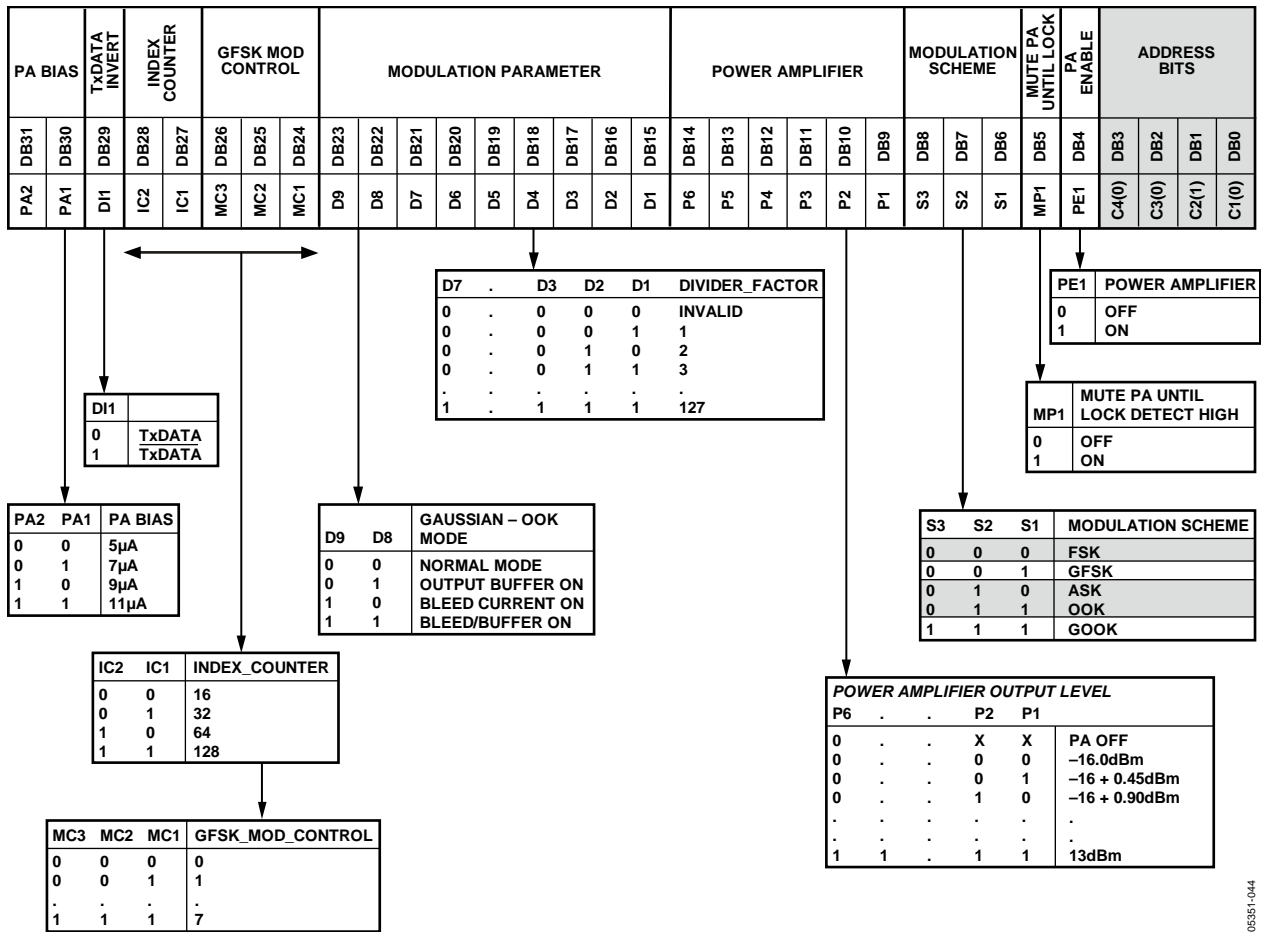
| PA BIAS | | TxDATA INVERT | INDEX COUNTER | | GFSK MOD CONTROL | | | MODULATION PARAMETER | | | | | | | | | POWER AMPLIFIER | | | | | | MODULATION SCHEME | | | MUTE PA UNTIL LOCK | PA ENABLE | ADDRESS BITS | | | |
|---|---|---|---|---|---|---|---|---|---|---|---|---|---|---|---|---|---|---|---|---|---|---|---|---|---|---|---|---|---|---|---|
| DB31 | DB30 | DB29 | DB28 | DB27 | DB26 | DB25 | DB24 | DB23 | DB22 | DB21 | DB20 | DB19 | DB18 | DB17 | DB16 | DB15 | DB14 | DB13 | DB12 | DB11 | DB10 | DB9 | DB8 | DB7 | DB6 | DB5 | DB4 | DB3 | DB2 | DB1 | DB0 |
| PA2 | PA1 | DI1 | IC2 | IC1 | MC3 | MC2 | MC1 | D9 | D8 | D7 | D6 | D5 | D4 | D3 | D2 | D1 | P6 | P5 | P4 | P3 | P2 | P1 | S3 | S2 | S1 | MP1 | PE1 | C4(0) | C3(0) | C2(1) | C1(0) |

| D7 | . | D3 | D2 | D1 | DIVIDER_FACTOR |
|---|---|---|---|---|---|
| 0 | . | 0 | 0 | 0 | INVALID |
| 0 | . | 0 | 0 | 1 | 1 |
| 0 | . | 0 | 1 | 0 | 2 |
| 0 | . | 0 | 1 | 1 | 3 |
| . | . | . | . | . | . |
| 1 | . | 1 | 1 | 1 | 127 |

| PE1 | POWER AMPLIFIER |
|---|---|
| 0 | OFF |
| 1 | ON |

| MP1 | MUTE PA UNTIL LOCK DETECT HIGH |
|---|---|
| 0 | OFF |
| 1 | ON |

| DI1 | |
|---|---|
| 0 | TxDATA |
| 1 | $\overline{TxDATA}$ |

| PA2 | PA1 | PA BIAS |
|---|---|---|
| 0 | 0 | 5µA |
| 0 | 1 | 7µA |
| 1 | 0 | 9µA |
| 1 | 1 | 11µA |

| D9 | D8 | GAUSSIAN – OOK MODE |
|---|---|---|
| 0 | 0 | NORMAL MODE |
| 0 | 1 | OUTPUT BUFFER ON |
| 1 | 0 | BLEED CURRENT ON |
| 1 | 1 | BLEED/BUFFER ON |

| S3 | S2 | S1 | MODULATION SCHEME |
|---|---|---|---|
| 0 | 0 | 0 | FSK |
| 0 | 0 | 1 | GFSK |
| 0 | 1 | 0 | ASK |
| 0 | 1 | 1 | OOK |
| 1 | 1 | 1 | GOOK |

| IC2 | IC1 | INDEX_COUNTER |
|---|---|---|
| 0 | 0 | 16 |
| 0 | 1 | 32 |
| 1 | 0 | 64 |
| 1 | 1 | 128 |

POWER AMPLIFIER OUTPUT LEVEL

| P6 | . | . | P2 | P1 | |
|---|---|---|---|---|---|
| 0 | . | . | X | X | PA OFF |
| 0 | . | . | 0 | 0 | –16.0dBm |
| 0 | . | . | 0 | 1 | –16 + 0.45dBm |
| 0 | . | . | 1 | 0 | –16 + 0.90dBm |
| . | . | . | . | . | . |
| . | . | . | . | . | . |
| 1 | 1 | . | 1 | 1 | 13dBm |

| MC3 | MC2 | MC1 | GFSK_MOD_CONTROL |
|---|---|---|---|
| 0 | 0 | 0 | 0 |
| 0 | 0 | 1 | 1 |
| . | . | . | . |
| 1 | 1 | 1 | 7 |

05351-044